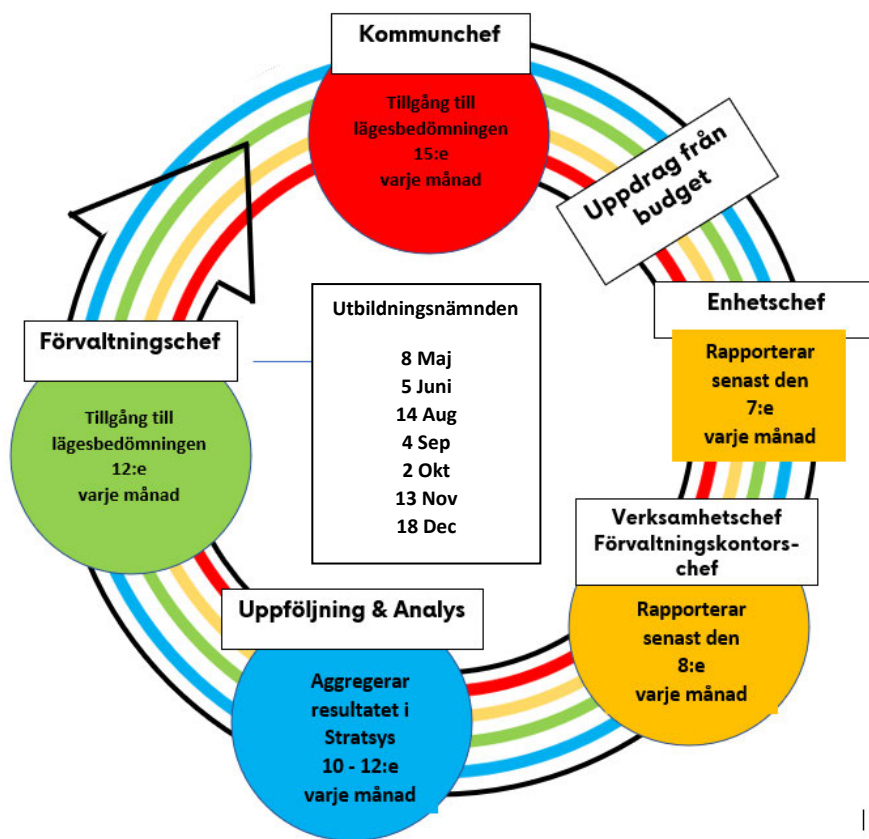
Kommunchef

Tillgång till lägesbedömningen 15:e varje månad

Uppdrag från budget

Enhetschef

Rapporterar senast den 7:e varje månad

Verksamhetschef Förvaltningskontorschef

Rapporterar senast den 8:e varje månad

Uppföljning & Analys

Aggregerar resultatet i Stratsys 10 - 12:e varje månad

Förvaltningschef

Tillgång till lägesbedömningen 12:e varje månad

Utbildningsnämnden

8 Maj
5 Juni
14 Aug
4 Sep
2 Okt
13 Nov
18 Dec